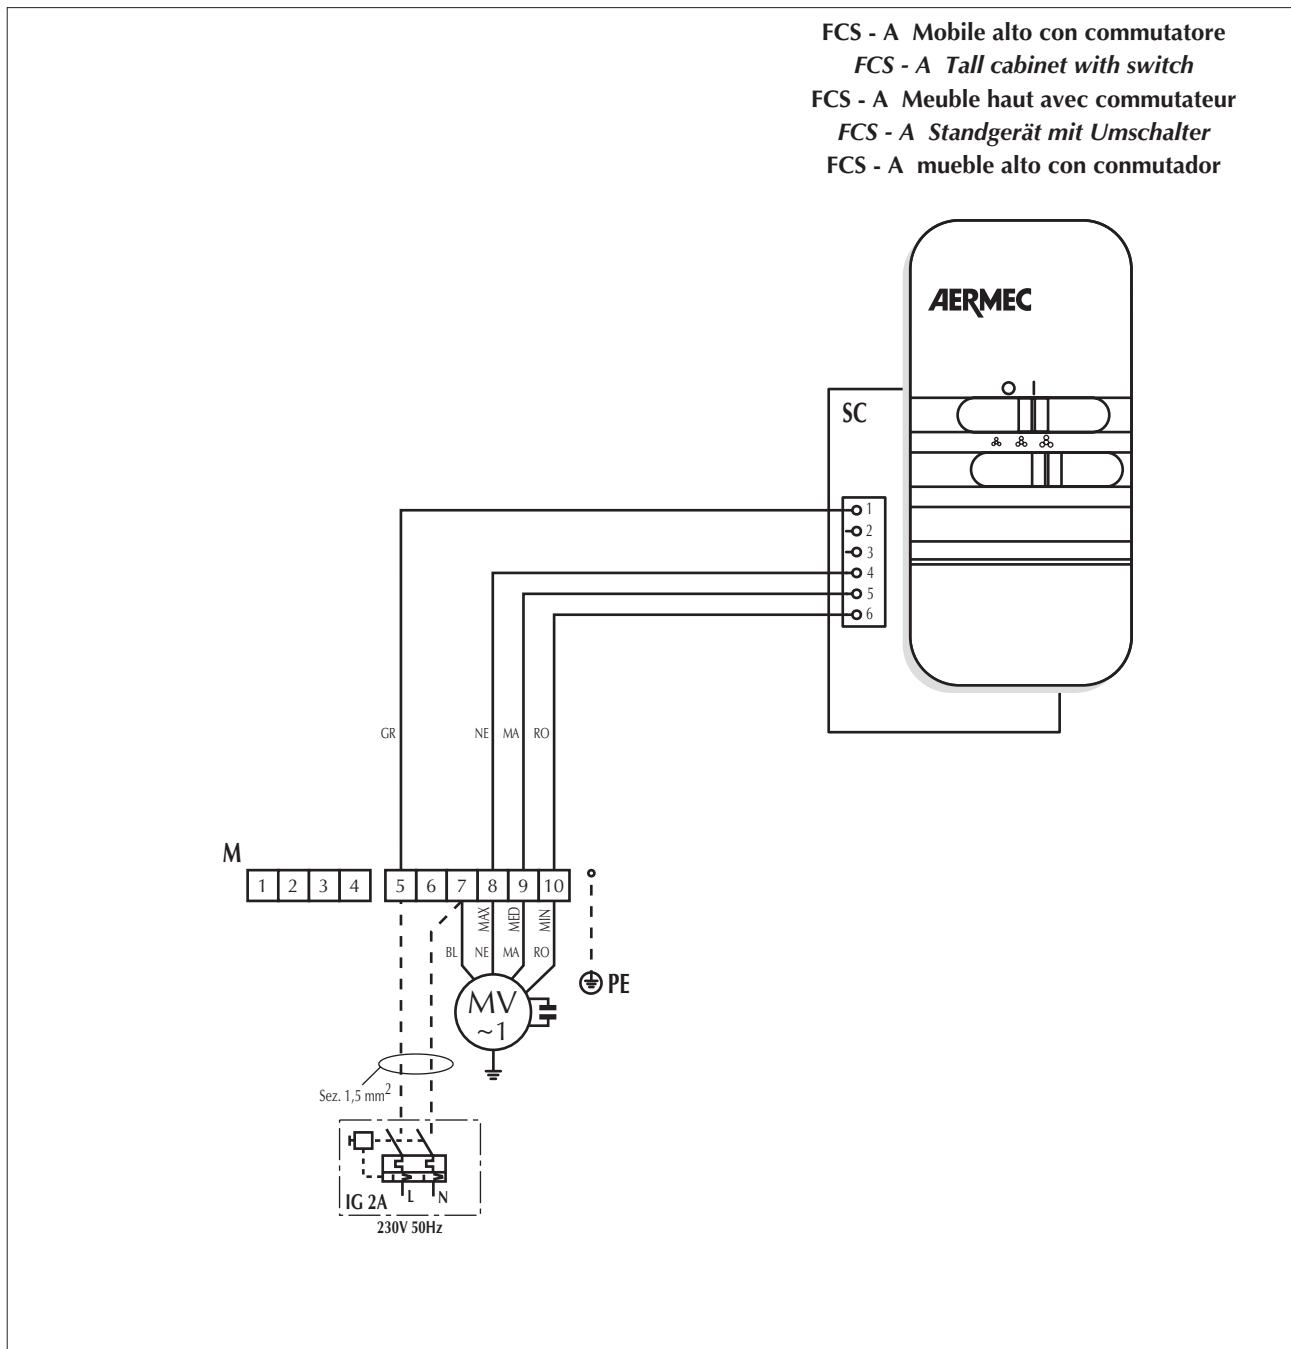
FCS - A Mobile alto con commutatore
FCS - A Tall cabinet with switch
FCS - A Meuble haut avec commutateur
FCS - A Standgerät mit Umschalter
FCS - A mueble alto con conmutador

AERMEC

O I

SC

1
2
3
4
5
6

GR NE MA RO

M

1 2 3 4 5 6 7 8 9 10

MAX MED MIN

BL NE MA RO

MV ~1

PE

Sez. 1,5 mm$^2$

L N

IG 2A

230V 50Hz